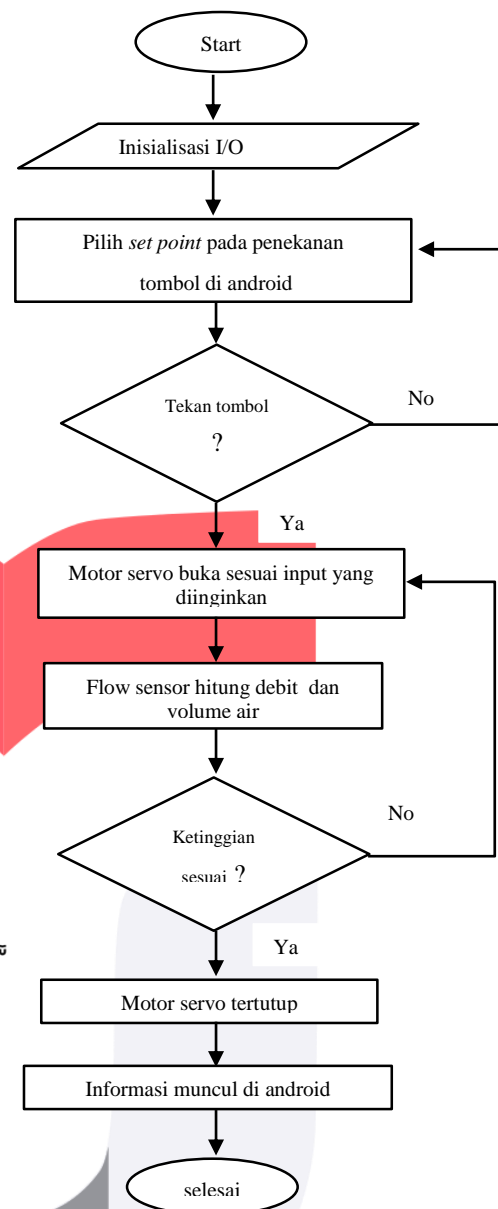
Start

Inisialisasi I/O

Pilih *set point* pada penekanan tombol di android

Tekan tombol ?

No

Ya

Motor servo buka sesuai input yang diinginkan

Flow sensor hitung debit dan volume air

Ketinggian sesuai ?

No

Ya

Motor servo tertutup

Informasi muncul di android

selesai